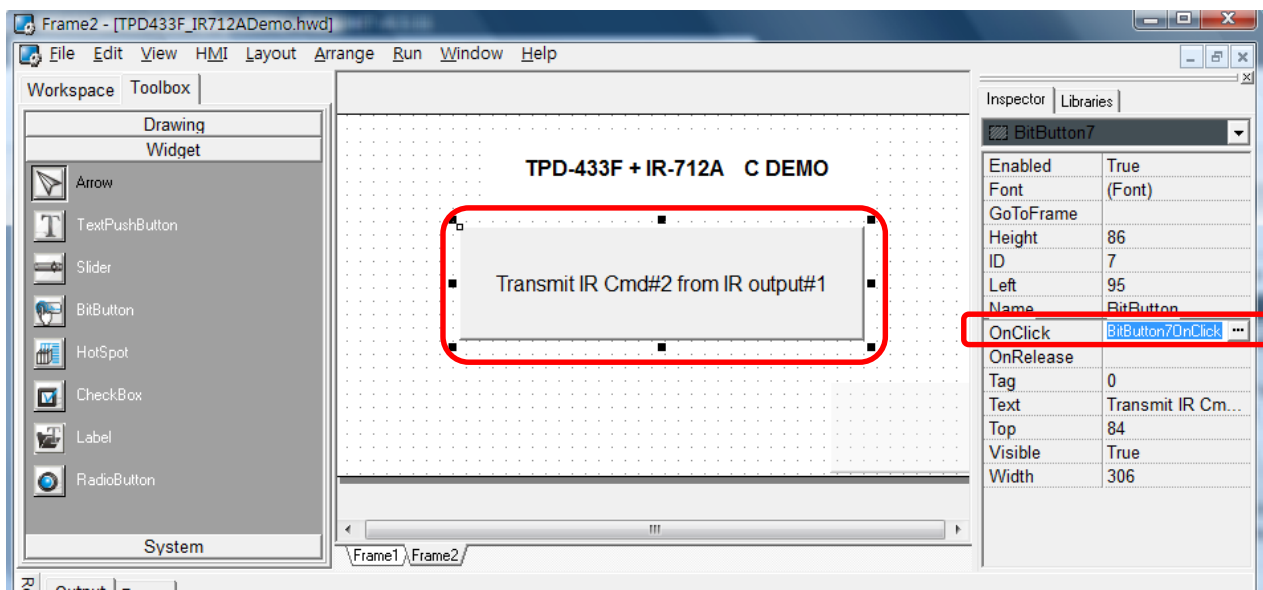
Frame2 - [TPD433F_IR712ADemo.hwd]

File Edit View HMI Layout Arrange Run Window Help

Workspace Toolbox

Drawing
Widget
Arrow
TextPushButton
Slider
BitButton
HotSpot
CheckBox
Label
RadioButton
System

TPD-433F + IR-712A C DEMO

Transmit IR Cmd#2 from IR output#1

Frame1 Frame2

Inspector Libraries

BitButton7

| | |
|---|---|
| Enabled | True |
| Font | (Font) |
| GoToFrame | |
| Height | 86 |
| ID | 7 |
| Left | 95 |
| Name | BitButton |
| OnClick | BitButton7OnClick |
| OnRelease | |
| Tag | 0 |
| Text | Transmit IR Cm... |
| Top | 84 |
| Visible | True |
| Width | 306 |

Output